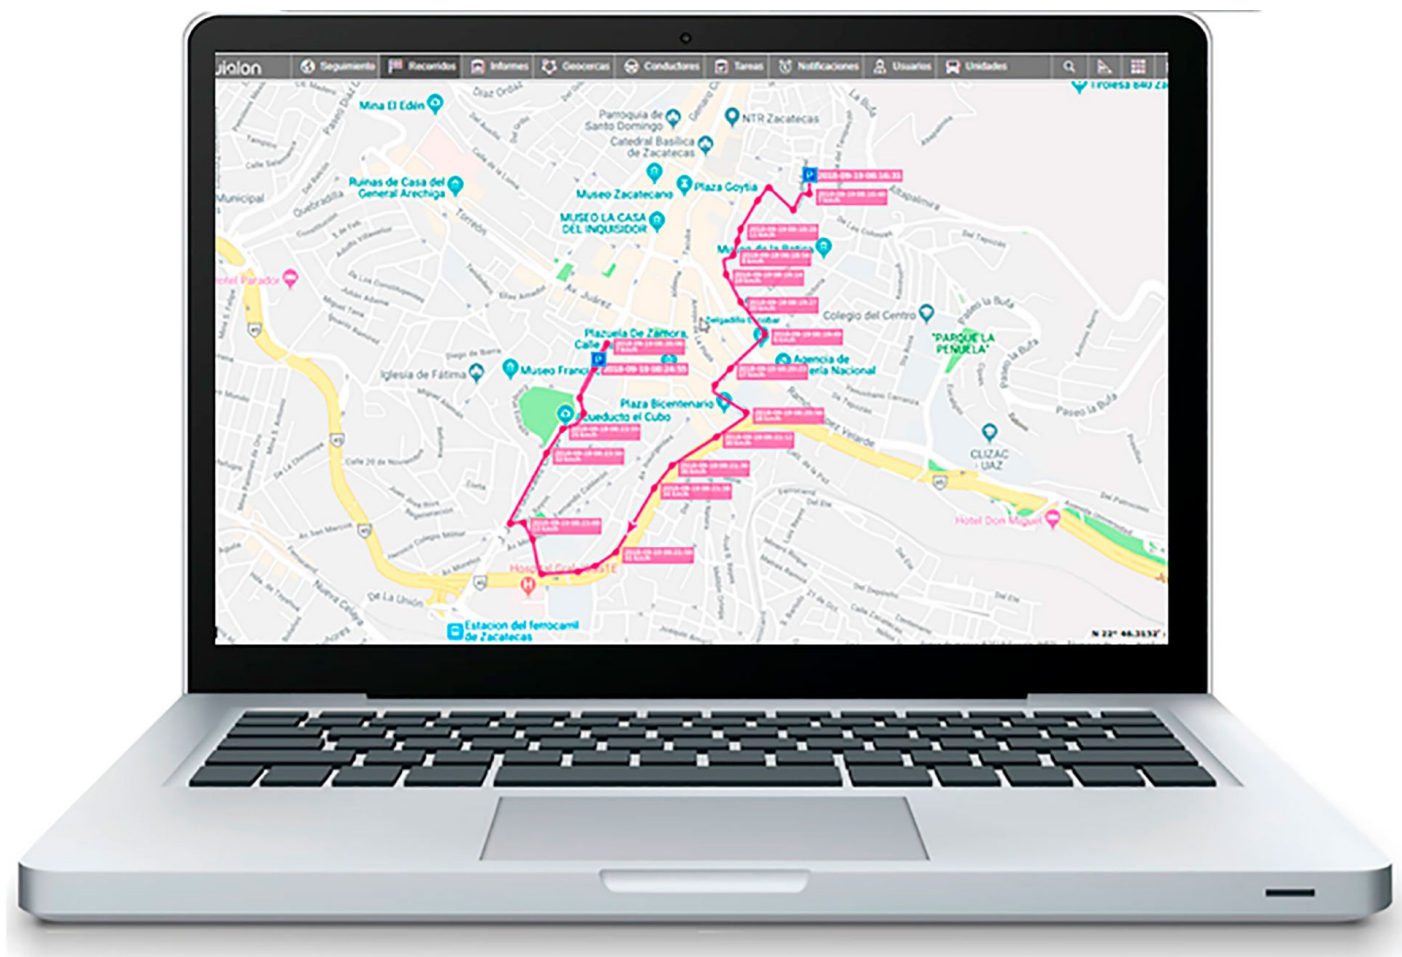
wialon Seguimiento Recorridos Informes Geocercas Conductores Tareas Notificaciones Usuarios Unidades

Mina El Edén
Diaz Ordaz
Parroquia de Santo Domingo
NTR Zacatecas
Catedral Basílica de Zacatecas
La Bufa
Ruinas de Casa del General Arechiga
Museo Zacatecano
Plaza Goytia
2018-09-19 08:16:31
MUSEO LA CASA DEL INQUISIDOR
Museo de la Bufa
Quebradilla
Municipal
Hotel Parador
Av. Juárez
Colegio del Centro
"PARQUE LA PEÑUELA"
Plazuela De Zamora
Calle
2018-09-19 08:24:55
Museo Franc
Iglesia de Fátima
Agencia de ería Nacional
Plaza Bicentenario
Acueducto el Cubo
Paseo la Bufa
CLIZAC - UAZ
Hotel Don Miguel
Hospital
De La Unión
Estacion del ferrocarril de Zacatecas
N 22° 46.3132'